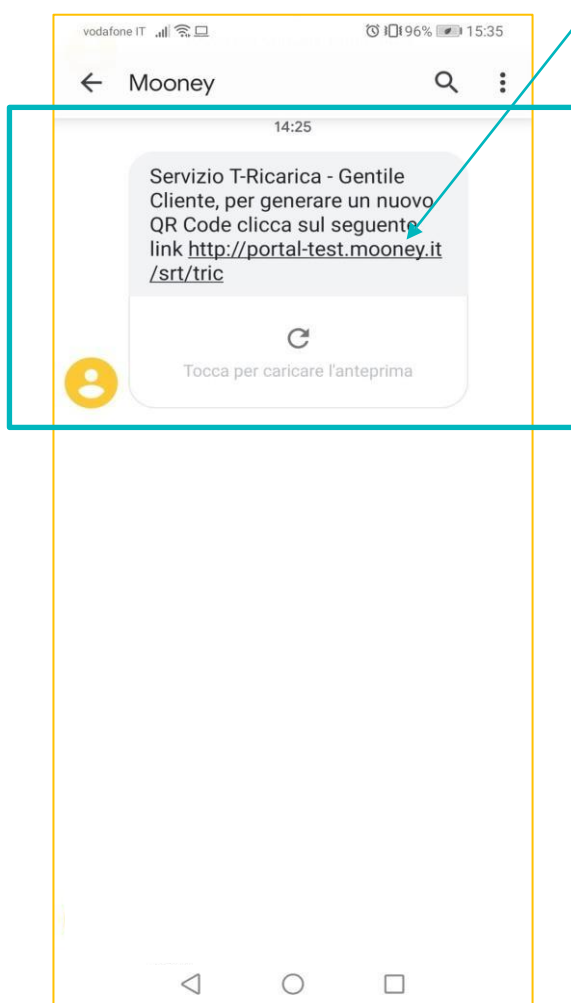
vodafone IT 96% 15:35

Mooney

14:25

Servizio T-Ricarica - Gentile Cliente, per generare un nuovo QR Code clicca sul seguente link http://portal-test.mooney.it/srt/tric

Tocca per caricare l'anteprima